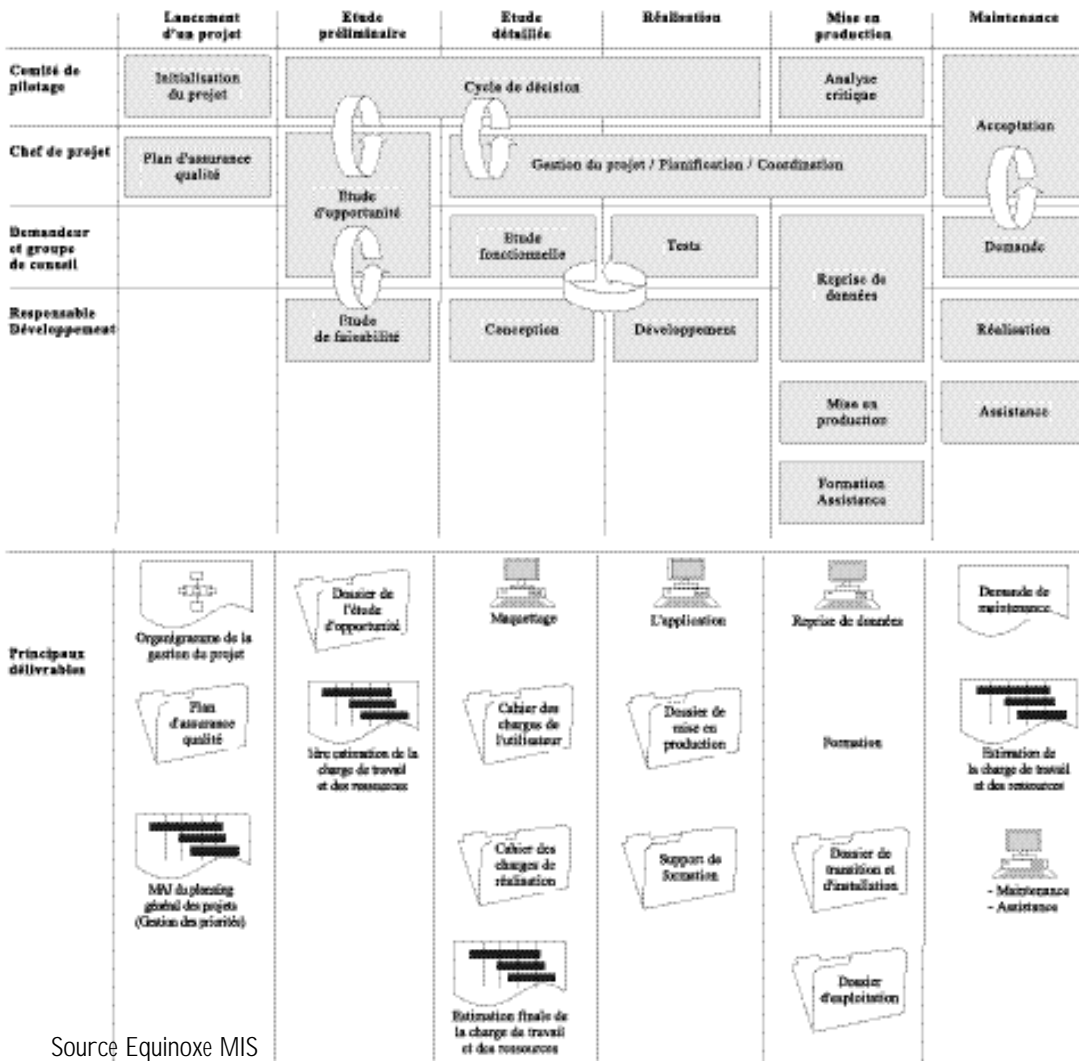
| | Lancement d'un projet | Etude préliminaire | Etude détaillée | Réalisation | Mise en production | Maintenance |
|---|---|---|---|---|---|---|
| Comité de pilotage | Initialisation du projet | Cycle de décision | | | Analyse critique | Acceptation |
| Chef de projet | Plan d'assurance qualité | Etude d'opportunité | Gestion du projet / Planification / Coordination | | | |
| Demandeur et groupe de conseil | | | Etude fonctionnelle | Tests | Reprise de données | Demande |
| Responsable Développement | | Etude de faisabilité | Conception | Développement | | Réalisation |
| | | | | | Mise en production | Assistance |
| | | | | | Formation Assistance | |

Principaux délivrables

Organigramme de la gestion du projet

Plan d'assurance qualité

MAJ du planning général des projets (Gestion des priorités)

Dossier de l'étude d'opportunité

1ère estimation de la charge de travail et des ressources

Maquettage

Cahier des charges de l'utilisateur

Cahier des charges de réalisation

Estimation finale de la charge de travail et des ressources

L'application

Dossier de mise en production

Support de formation

Reprise de données

Formation

Dossier de transition et d'installation

Dossier d'exploitation

Demande de maintenance

Estimation de la charge de travail et des ressources

- Maintenance
- Assistance

Source Equinoxe MIS